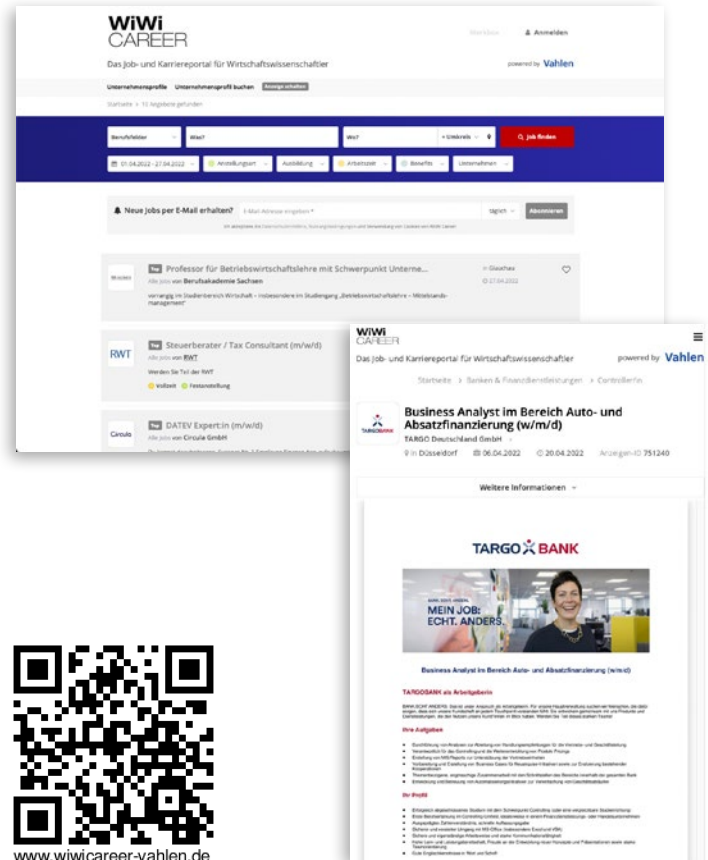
WiWi CAREER

Merkliste   Anmelden

Das Job- und Karriereportal für Wirtschaftswissenschaftler

powered by Vahlen

Unternehmensprofile   Unternehmensprofil buchen   Anzeige schalten

Startseite > 15 Angebote gefunden

Berufsfelder   Was?   Wo?   + Umkreis   Job finden

01.04.2022 - 27.04.2022   Anstellungsart   Ausbildung   Arbeitszeit   Benefits   Unternehmen

Neue Jobs per E-Mail erhalten?   E-Mail Adresse eingeben *   täglich   Abonnieren

Top Professor für Betriebswirtschaftslehre mit Schwerpunkt Unterne...
Alle Jobs von Berufsakademie Sachsen
in Glauchau
27.04.2022
vorrangig im Studienbereich Wirtschaft – insbesondere im Studiengang „Betriebswirtschaftslehre – Mittelstandsmanagement"

RWT
Top Steuerberater / Tax Consultant (m/w/d)
Alle Jobs von RWT
Werden Sie Teil der RWT
Vollzeit   Festanstellung

Circula
Top DATEV Expert:in (m/w/d)
Alle Jobs von Circula GmbH

WiWi CAREER

Das Job- und Karriereportal für Wirtschaftswissenschaftler   powered by Vahlen

Startseite > Banken & Finanzdienstleistungen > Controllerin

TARGOBANK
Business Analyst im Bereich Auto- und Absatzfinanzierung (w/m/d)
TARGO Deutschland GmbH
in Düsseldorf   06.04.2022   20.04.2022   Anzeigen-ID 751240

Weitere Informationen

TARGO BANK

BANK. ECHT. ANDERS.
MEIN JOB: ECHT. ANDERS.

Business Analyst im Bereich Auto- und Absatzfinanzierung (w/m/d)

TARGOBANK als Arbeitgeberin

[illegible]

Ihre Aufgaben

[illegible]

Ihr Profil

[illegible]

www.wiwicareer-vahlen.de